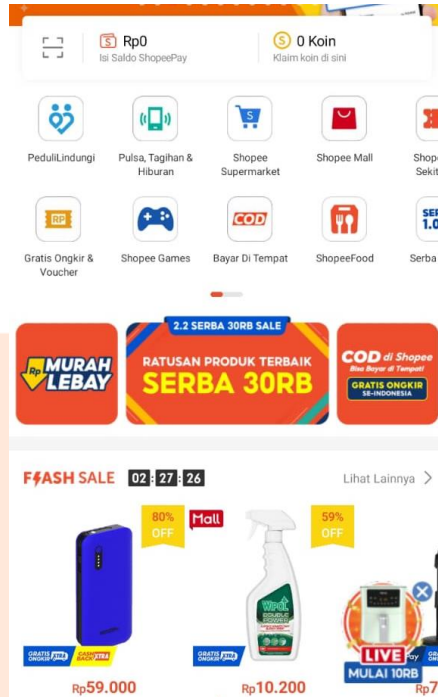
Rp0
Isi Saldo ShopeePay

0 Koin
Klaim koin di sini

PeduliLindungi

Pulsa, Tagihan & Hiburan

Shopee Supermarket

Shopee Mall

Shop Sekit

RP
Gratis Ongkir & Voucher

Shopee Games

COD
Bayar Di Tempat

ShopeeFood

SER 1.0
Serba

Rp MURAH LEBAY

2.2 SERBA 30RB SALE
RATUSAN PRODUK TERBAIK
SERBA 30RB

COD di Shopee
Bisa Bayar di Tempat!
GRATIS ONGKIR SE-INDONESIA

FLASH SALE 02 : 27 : 26

Lihat Lainnya >

80% OFF

Mall

59% OFF

GRATIS ONGKIR XTRA CASHBACK XTRA

Rp59.000

GRATIS ONGKIR XTRA

Rp10.200

LIVE
MULAI 10RB

Rp7